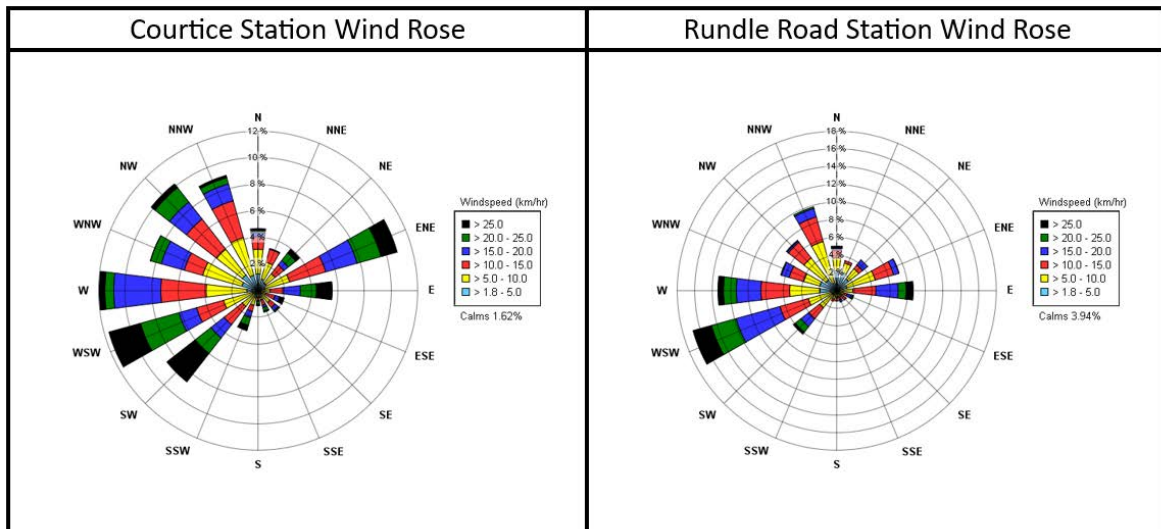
| Courtice Station Wind Rose | Rundle Road Station Wind Rose |
|---|---|

N
12 %
10 %
8 %
6 %
4 %
2 %
NNE
NE
ENE
E
ESE
SE
SSE
S
SSW
SW
WSW
W
WNW
NW
NNW

Windspeed (km/hr)
■ > 25.0
■ > 20.0 - 25.0
■ > 15.0 - 20.0
■ > 10.0 - 15.0
■ > 5.0 - 10.0
■ > 1.8 - 5.0
Calms 1.62%

N
18 %
16 %
14 %
12 %
10 %
8 %
6 %
4 %
NNE
NE
ENE
E
ESE
SE
SSE
S
SSW
SW
WSW
W
WNW
NW
NNW

Windspeed (km/hr)
■ > 25.0
■ > 20.0 - 25.0
■ > 15.0 - 20.0
■ > 10.0 - 15.0
■ > 5.0 - 10.0
■ > 1.8 - 5.0
Calms 3.94%